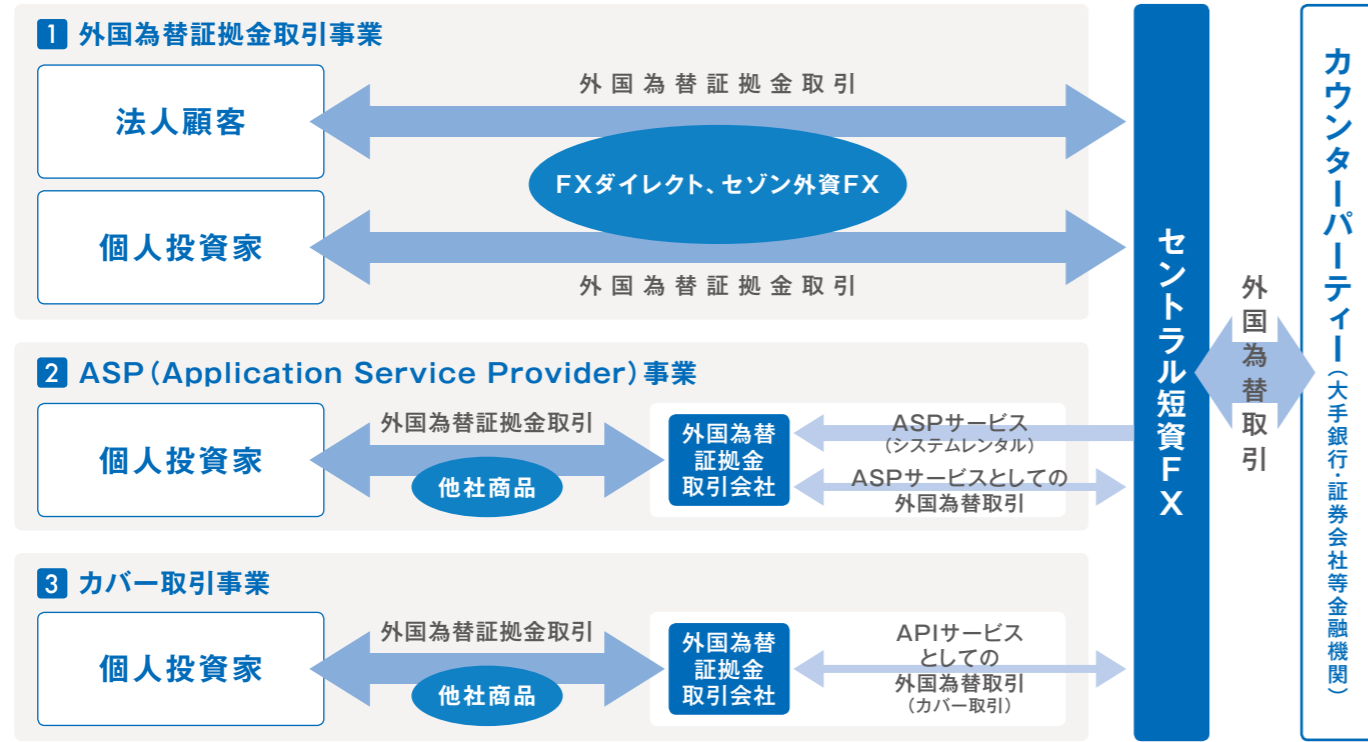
1 外国為替証拠金取引事業

法人顧客

外国為替証拠金取引

FXダイレクト、セゾン外貨FX

個人投資家

外国為替証拠金取引

2 ASP（Application Service Provider）事業

個人投資家

外国為替証拠金取引

他社商品

外国為替証拠金取引会社

ASPサービス（システムレンタル）

ASPサービスとしての外国為替取引

3 カバー取引事業

個人投資家

外国為替証拠金取引

他社商品

外国為替証拠金取引会社

APIサービスとしての外国為替取引（カバー取引）

セントラル短資FX

外国為替取引

カウンターパーティー（大手銀行・証券会社等金融機関）